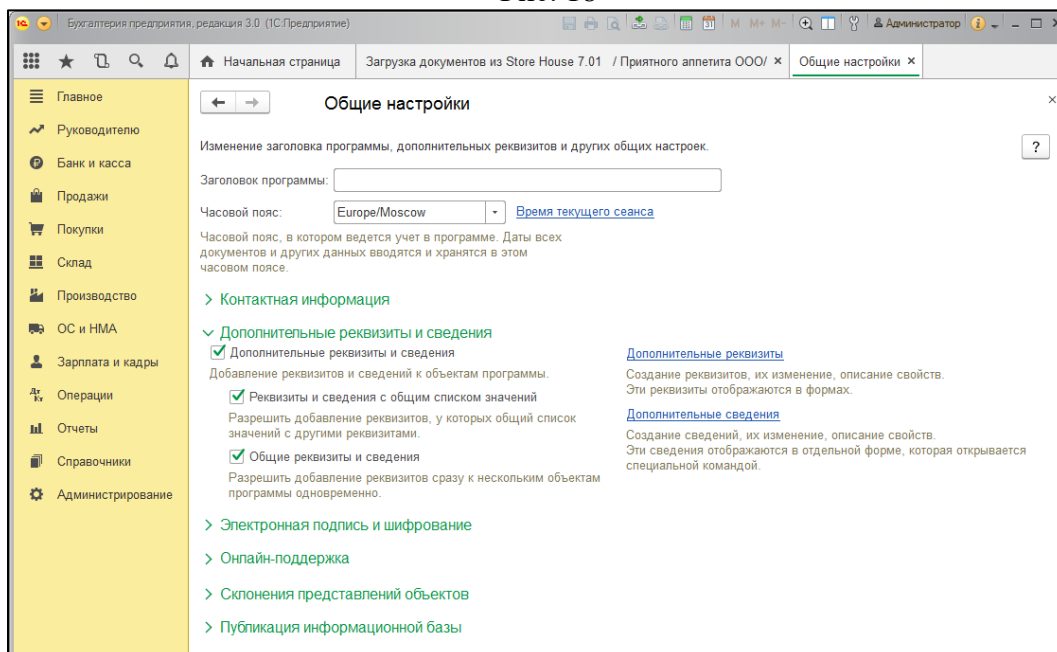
Бухгалтерия предприятия, редакция 3.0 (1С:Предприятие)

M M+ M- Администратор

Начальная страница | Загрузка документов из Store House 7.01 / Приятного аппетита ООО/ | Общие настройки ×

Главное
Руководителю
Банк и касса
Продажи
Покупки
Склад
Производство
ОС и НМА
Зарплата и кадры
Операции
Отчеты
Справочники
Администрирование

Общие настройки

Изменение заголовка программы, дополнительных реквизитов и других общих настроек.

?

Заголовок программы:

Часовой пояс: Europe/Moscow Время текущего сеанса

Часовой пояс, в котором ведется учет в программе. Даты всех документов и других данных вводятся и хранятся в этом часовом поясе.

> Контактная информация

∨ Дополнительные реквизиты и сведения

Дополнительные реквизиты и сведения

Добавление реквизитов и сведений к объектам программы.

Реквизиты и сведения с общим списком значений

Разрешить добавление реквизитов, у которых общий список значений с другими реквизитами.

Общие реквизиты и сведения

Разрешить добавление реквизитов сразу к нескольким объектам программы одновременно.

Дополнительные реквизиты

Создание реквизитов, их изменение, описание свойств. Эти реквизиты отображаются в формах.

Дополнительные сведения

Создание сведений, их изменение, описание свойств. Эти сведения отображаются в отдельной форме, которая открывается специальной командой.

> Электронная подпись и шифрование

> Онлайн-поддержка

> Склонения представлений объектов

> Публикация информационной базы